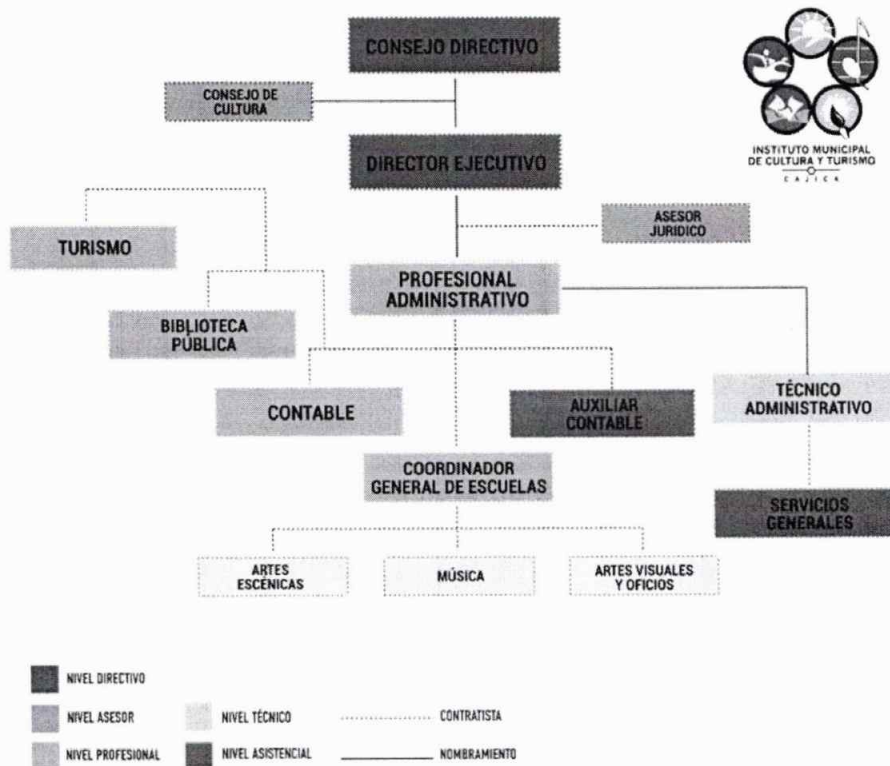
CONSEJO DIRECTIVO

CONSEJO DE CULTURA

DIRECTOR EJECUTIVO

INSTITUTO MUNICIPAL DE CULTURA Y TURISMO
CAJICÁ

TURISMO

ASESOR JURIDICO

PROFESIONAL ADMINISTRATIVO

BIBLIOTECA PÚBLICA

CONTABLE

AUXILIAR CONTABLE

TÉCNICO ADMINISTRATIVO

COORDINADOR GENERAL DE ESCUELAS

SERVICIOS GENERALES

ARTES ESCÉNICAS

MÚSICA

ARTES VISUALES Y OFICIOS

NIVEL DIRECTIVO

NIVEL ASESOR

NIVEL TÉCNICO

CONTRATISTA

NIVEL PROFESIONAL

NIVEL ASISTENCIAL

NOMBRAMIENTO